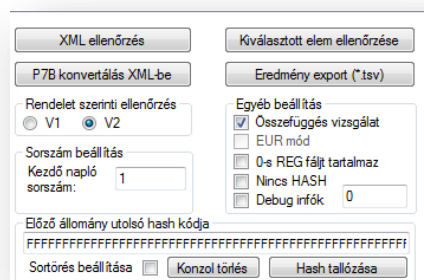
XML ellenőrzés
Kiválasztott elem ellenőrzése
P7B konvertálás XML-be
Eredmény export (*.tsv)
Rendelet szerinti ellenőrzés
V1
V2
Egyéb beállítás
Összefüggés vizsgálat
EUR mód
0-s REG fájt tartalmaz
Nincs HASH
Debug infók
0
Sorszám beállítás
Kezdő napló sorszám:
1
Előző állomány utolsó hash kódja
FFFFFFFFFFFFFFFFFFFFFFFFFFFFFFFFFFFFFFFFFFFFFFFFFFFFFFFFFFFFFFFFFFFFF
Sortörés beállítása
Konzol törlés
Hash tallózása